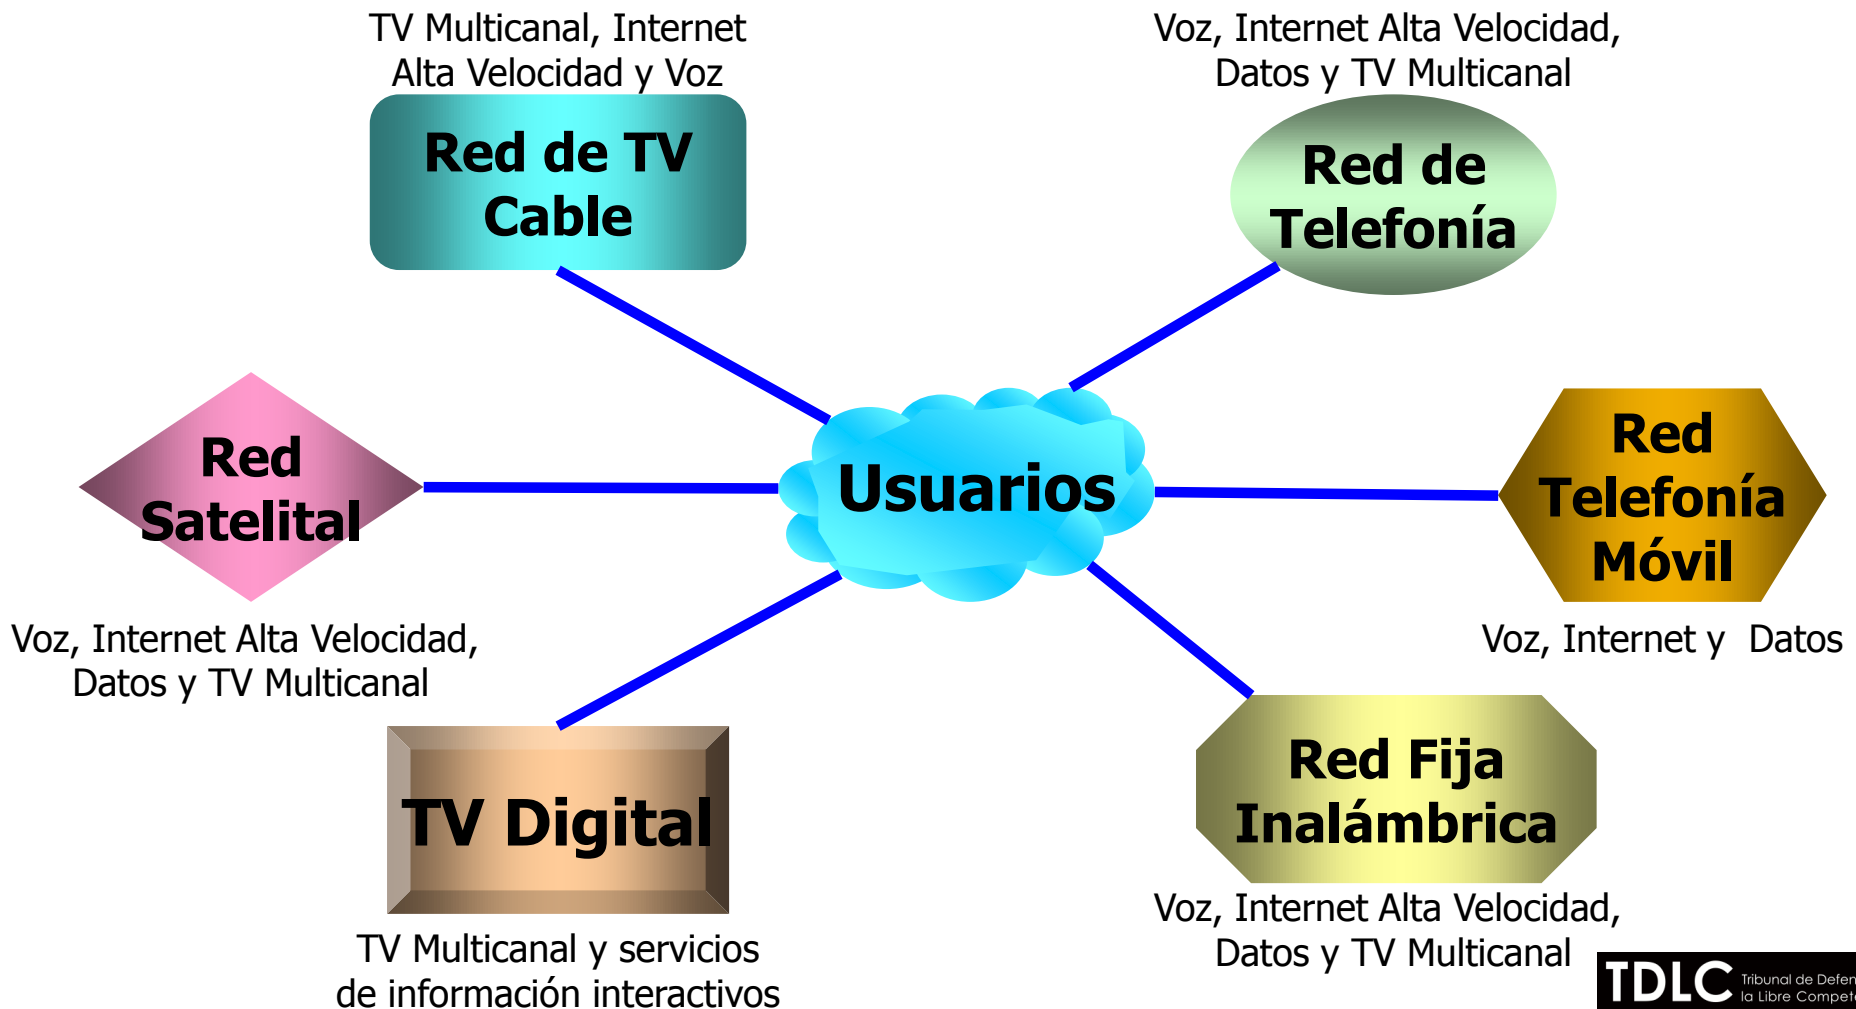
TV Multicanal, Internet Alta Velocidad y Voz

Red de TV Cable

Voz, Internet Alta Velocidad, Datos y TV Multicanal

Red de Telefonía

Red Satelital

Usuarios

Red Telefonía Móvil

Voz, Internet Alta Velocidad, Datos y TV Multicanal

Voz, Internet y Datos

TV Digital

Red Fija Inalámbrica

TV Multicanal y servicios de información interactivos

Voz, Internet Alta Velocidad, Datos y TV Multicanal

TDLC Tribunal de Defen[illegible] la Libre Compet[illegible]